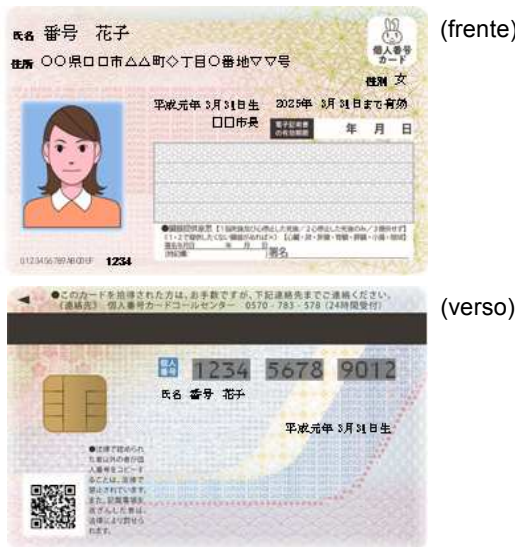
氏名 番号 花子

住所 ○○県□□市△△町◇丁目○番地▽▽号

個人番号カード

性別 女

平成元年 3月31日生 2025年 3月31日まで有効

□□市長

電子証明書の有効期限 年 月 日

●臓器提供意思【1.脳死後及び心停止した死後 / 2.心停止した死後のみ / 3.提供せず】【1・2で提供したくない臓器があれば×】【心臓・肺・肝臓・腎臓・膵臓・小腸・眼球】

署名年月日 年 月 日

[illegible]

署名

0123456789ABCDEF 1234

(frente)

●このカードを拾得された方は、お手数ですが、下記連絡先までご連絡ください。（連絡先）個人番号カードコールセンター 0570-783-578（24時間受付）

個人番号 1234 5678 9012

氏名 番号 花子

平成元年 3月31日生

●法律で認められた者以外の者が個人番号をコピー・保存することは、法律で禁止されています。また、記載事項を改ざんした者は、法律により罰せられます。

(verso)